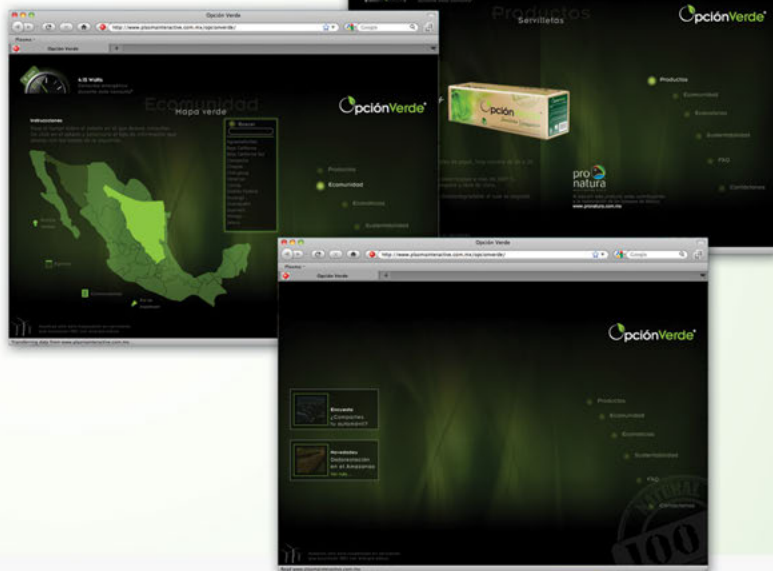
Opción Verde

http://www.plasmainteractive.com.mx/opcionverde/

Google

Plasma

Opción Verde

4.6 Watts

Ecomunidad

Mapa verde

Instrucciones

Buscar

OpciónVerde

Productos

Ecomunidad

Económicos

Sustentabilidad

Productos

Servilletas

OpciónVerde

Opción

Productos

Ecomunidad

Económicos

Sustentabilidad

FAQ

Contáctenos

pro natura

www.pronatura.com.mx

Opción Verde

http://www.plasmainteractive.com.mx/opcionverde/

Google

Plasma

Opción Verde

OpciónVerde

Encuesta

¿Compartes tu automóvil?

Heredades

Deforestación en el Amazonas

Ver más

Productos

Ecomunidad

Económicos

Sustentabilidad

FAQ

Contáctenos

NATURAL

100